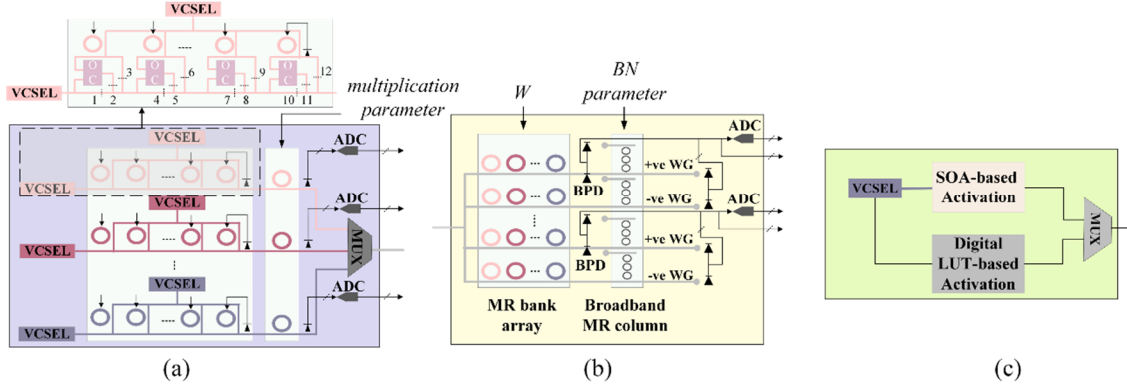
VCSEL
O C
O C
O C
O C
1 2 3
4 5 6
7 8 9
10 11 12
VCSEL
multiplication parameter
VCSEL
VCSEL
ADC
VCSEL
VCSEL
ADC
MUX
VCSEL
VCSEL
ADC
VCSEL
(a)
W
BN parameter
ADC
BPD
+ve WG
-ve WG
ADC
BPD
+ve WG
-ve WG
MR bank array
Broadband MR column
(b)
VCSEL
SOA-based Activation
Digital LUT-based Activation
MUX
(c)